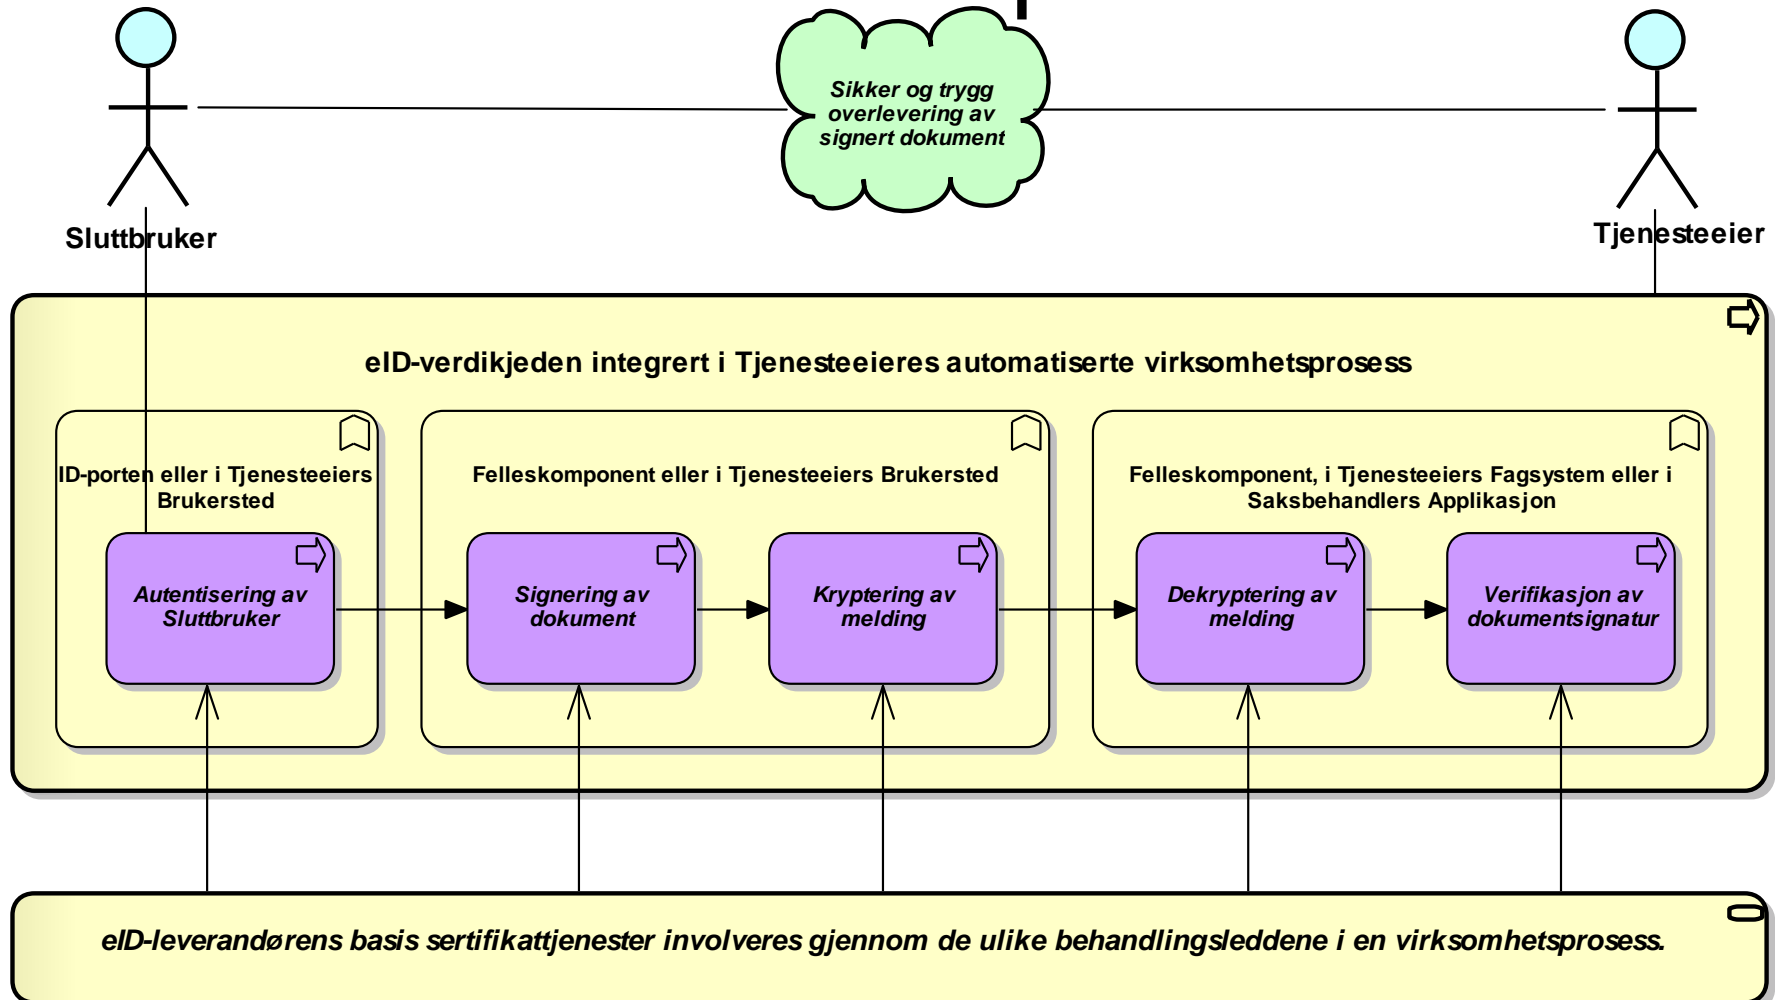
Sikker og trygg overlevering av signert dokument

Sluttbruker

Tjenesteeier

eID-verdikjeden integrert i Tjenesteeieres automatiserte virksomhetsprosess

ID-porten eller i Tjenesteeiers Brukersted

Autentisering av Sluttbruker

Felleskomponent eller i Tjenesteeiers Brukersted

Signering av dokument

Kryptering av melding

Felleskomponent, i Tjenesteeiers Fagsystem eller i Saksbehandlers Applikasjon

Dekryptering av melding

Verifikasjon av dokumentsignatur

eID-leverandørens basis sertifikattjenester involveres gjennom de ulike behandlingsleddene i en virksomhetsprosess.